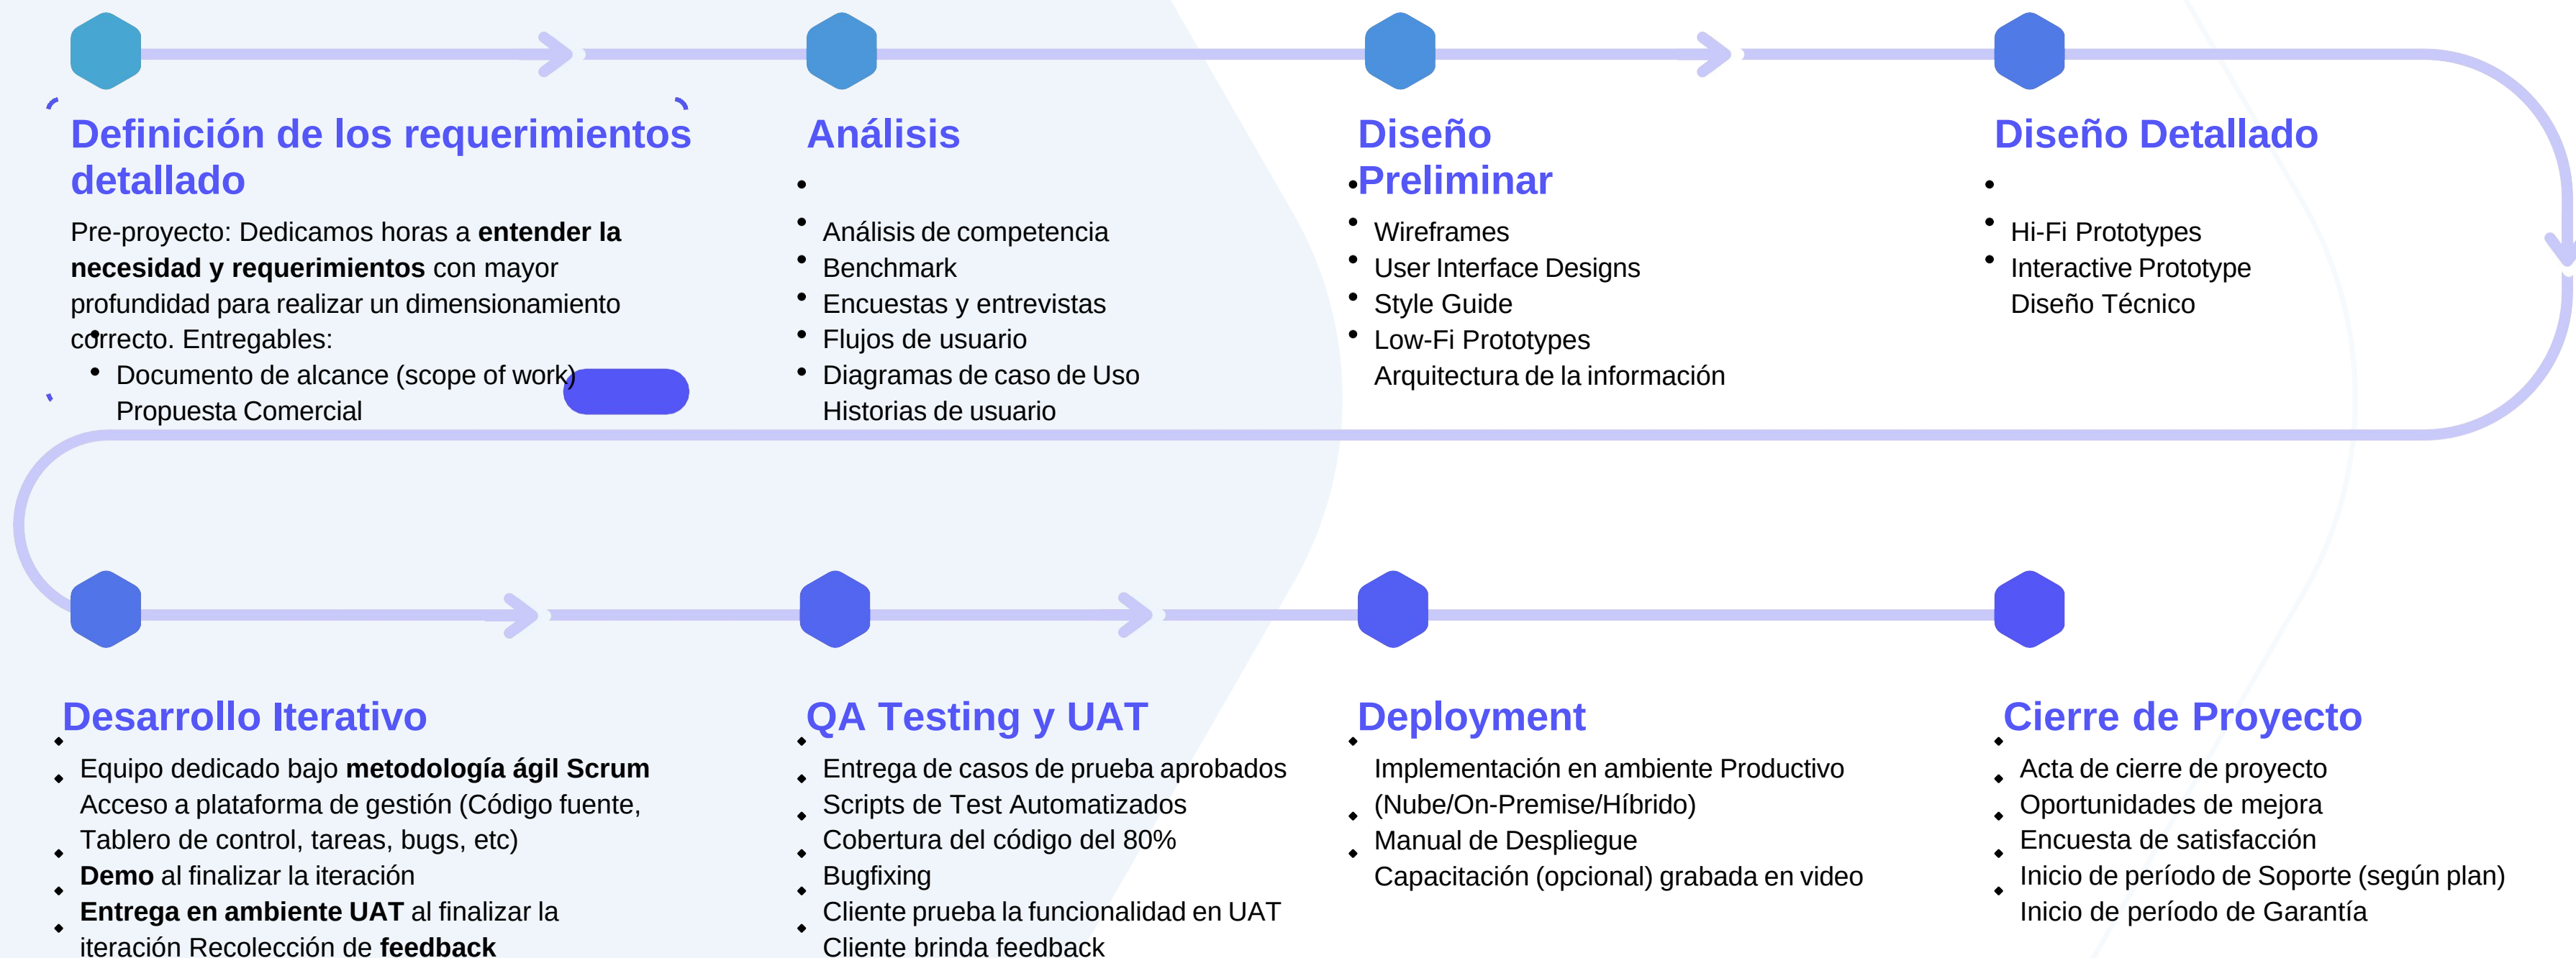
Definición de los requerimientos detallado

Pre-proyecto: Dedicamos horas a **entender la necesidad y requerimientos** con mayor profundidad para realizar un dimensionamiento correcto. Entregables:
- Documento de alcance (scope of work)
Propuesta Comercial

Análisis
- Análisis de competencia
- Benchmark
- Encuestas y entrevistas
- Flujos de usuario
- Diagramas de caso de Uso
Historias de usuario

Diseño Preliminar
- Wireframes
- User Interface Designs
- Style Guide
- Low-Fi Prototypes
Arquitectura de la información

Diseño Detallado
- Hi-Fi Prototypes
- Interactive Prototype
Diseño Técnico

Desarrollo Iterativo
- Equipo dedicado bajo **metodología ágil Scrum**
Acceso a plataforma de gestión (Código fuente, Tablero de control, tareas, bugs, etc)
- **Demo** al finalizar la iteración
- **Entrega en ambiente UAT** al finalizar la iteración Recolección de **feedback**

QA Testing y UAT
- Entrega de casos de prueba aprobados
- Scripts de Test Automatizados
- Cobertura del código del 80%
- Bugfixing
- Cliente prueba la funcionalidad en UAT
- Cliente brinda feedback

Deployment
Implementación en ambiente Productivo (Nube/On-Premise/Híbrido)
- Manual de Despliegue
- Capacitación (opcional) grabada en video

Cierre de Proyecto
- Acta de cierre de proyecto
- Oportunidades de mejora
- Encuesta de satisfacción
- Inicio de período de Soporte (según plan)
- Inicio de período de Garantía